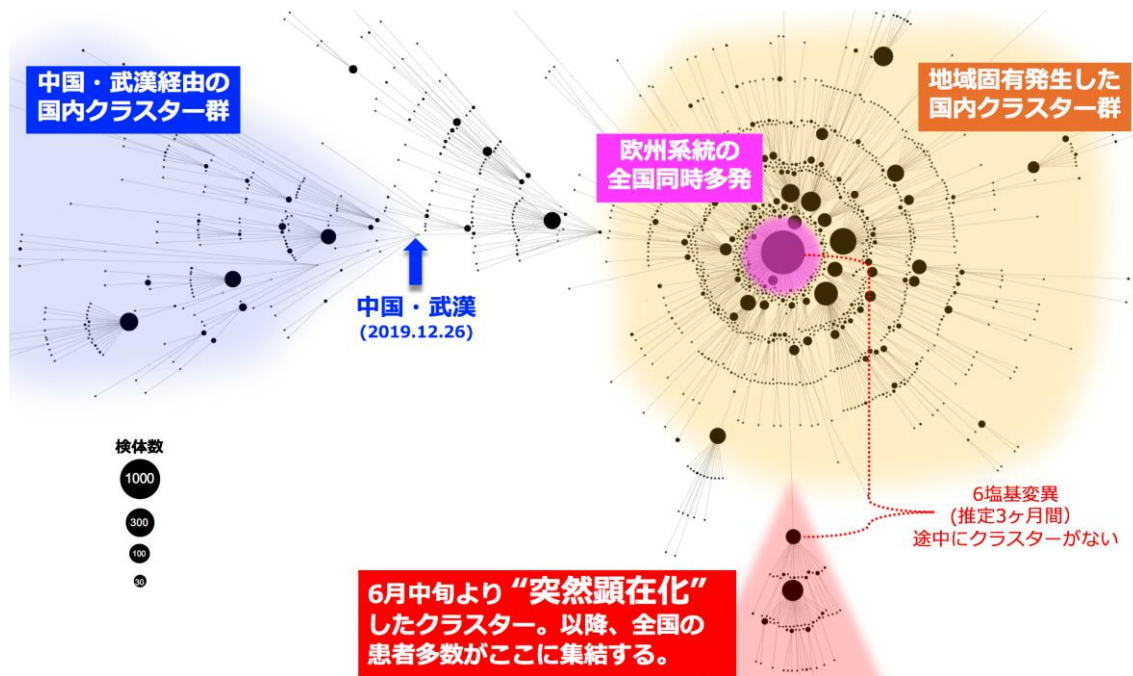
中国・武漢経由の
国内クラスター群

地域固有発生した
国内クラスター群

欧州系統の
全国同時多発

中国・武漢
(2019.12.26)

検体数
1000
300
100
30

6塩基変異
(推定3ヶ月間)
途中にクラスターがない

6月中旬より“突然顕在化”
したクラスター。以降、全国の
患者多数がここに集結する。